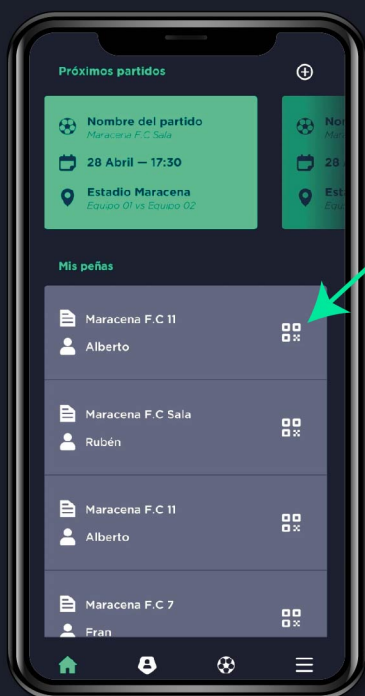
Próximos partidos

Nombre del partido
Maracena F.C Sala

28 Abril — 17:30

Estadio Maracena
Equipo 01 vs Equipo 02

Nom
Ma

28

Est
Equ

Mis peñas

Maracena F.C 11
Alberto

Maracena F.C Sala
Rubén

Maracena F.C 11
Alberto

Maracena F.C 7
Fran